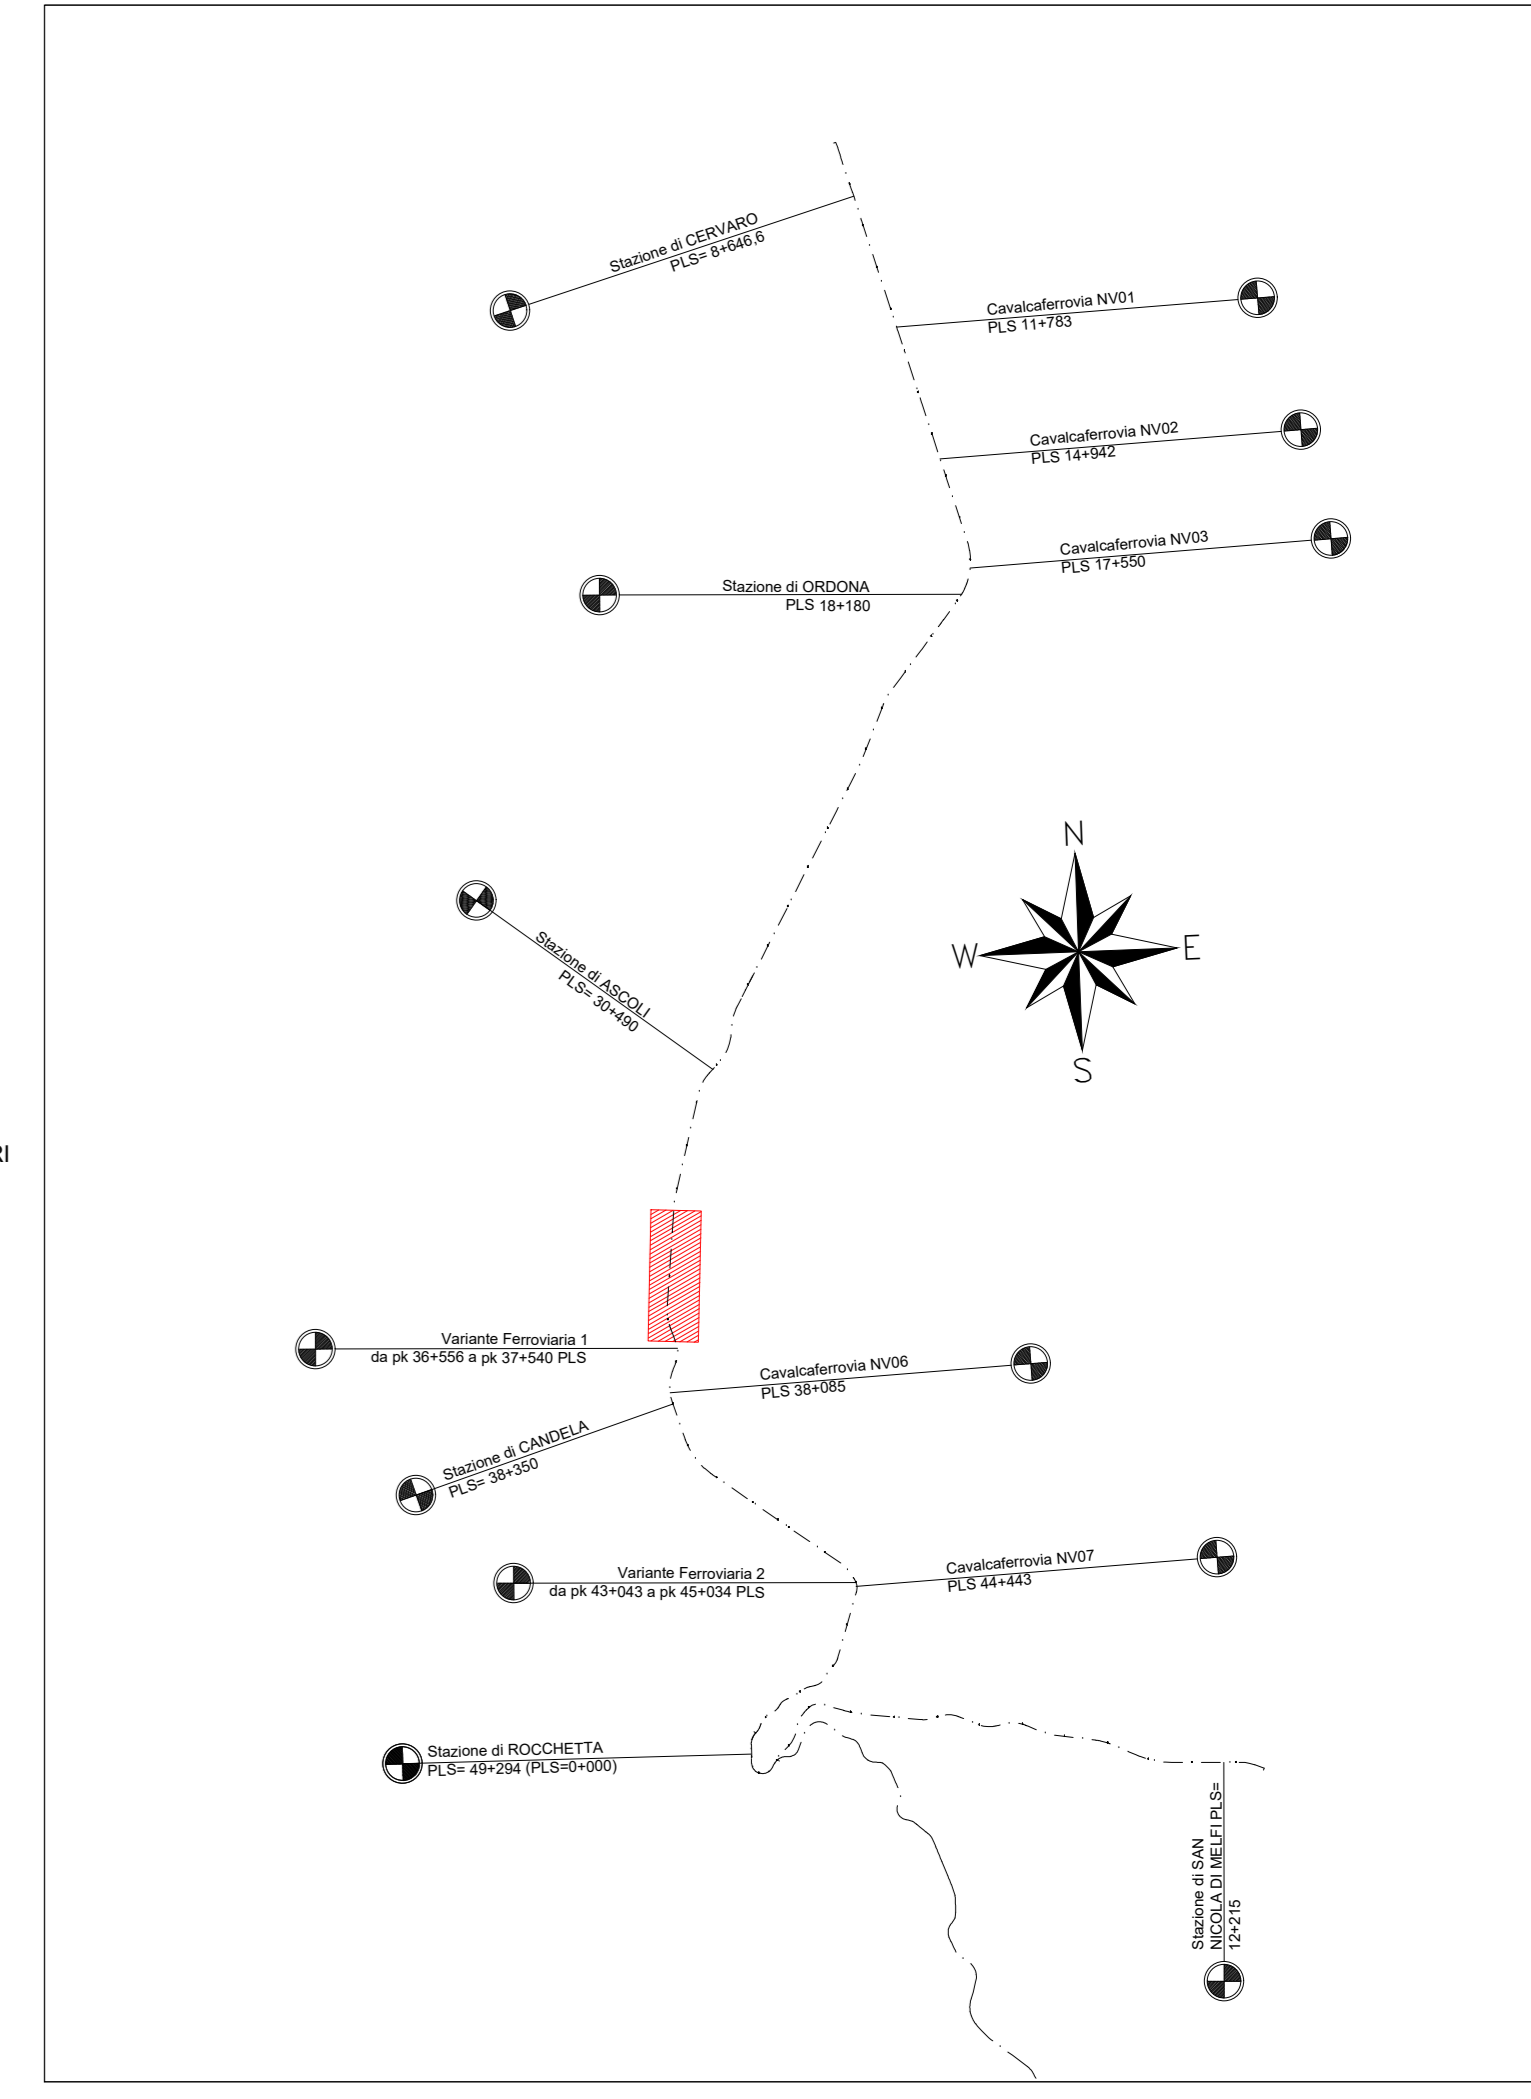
Stazione di CERVARO
PLS= 8+646,6

Cavalcaferrovia NV01
PLS 11+783

Cavalcaferrovia NV02
PLS 14+942

Cavalcaferrovia NV03
PLS 17+550

Stazione di ORDONA
PLS 18+180

N
W
E
S

Stazione di ASCOLI
PLS= 30+490

RI

Variante Ferroviaria 1
da pk 36+556 a pk 37+540 PLS

Cavalcaferrovia NV06
PLS 38+085

Stazione di CANDELA
PLS= 38+350

Variante Ferroviaria 2
da pk 43+043 a pk 45+034 PLS

Cavalcaferrovia NV07
PLS 44+443

Stazione di ROCCHETTA
PLS= 49+294 (PLS=0+000)

Stazione di SAN
NICOLA DI MELFI PLS=
12+215